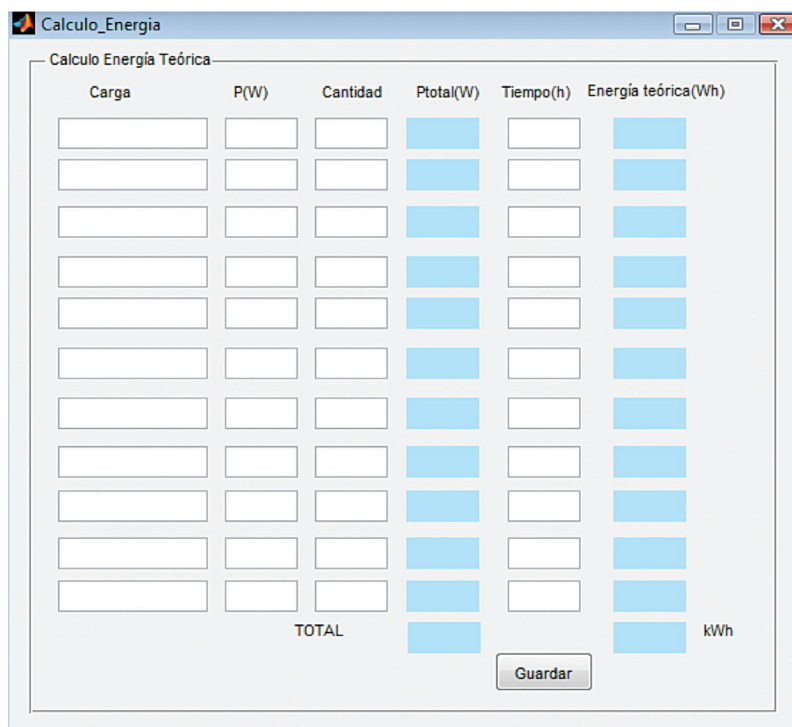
Calculo_Energia

Calculo Energía Teórica

| Carga | P(W) | Cantidad | Ptotal(W) | Tiempo(h) | Energía teórica(Wh) |
|---|---|---|---|---|---|
| | | | | | |
| | | | | | |
| | | | | | |
| | | | | | |
| | | | | | |
| | | | | | |
| | | | | | |
| | | | | | |
| | | | | | |
| | | | | | |
| | | | | | |

TOTAL

kWh

Guardar